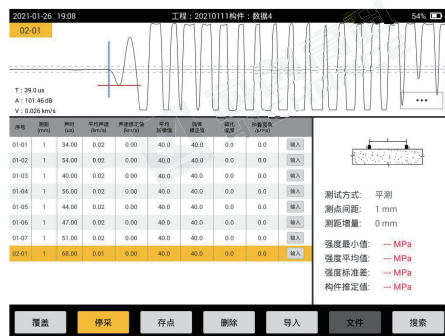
2021-01-26 19:08 工程：20210111构件：数据4 54%

02-01

T : 39.0 us
A : 101.46 dB
V : 0.026 km/s

...

| 序号 | 测距 (mm) | 声时 (us) | 平均声速 (km/s) | 声速推定值 (km/s) | 平均 回弹值 | 回弹 修正值 | 碳化 深度 | 换算强度 (MPa) | |
|---|---|---|---|---|---|---|---|---|---|
| 01-01 | 1 | 34.00 | 0.02 | 0.00 | 40.0 | 0.0 | 0.0 | 0.0 | 输入 |
| 01-02 | 1 | 54.00 | 0.02 | 0.00 | 40.0 | 0.0 | 0.0 | 0.0 | 输入 |
| 01-03 | 1 | 40.00 | 0.02 | 0.00 | 40.0 | 0.0 | 0.0 | 0.0 | 输入 |
| 01-04 | 1 | 56.00 | 0.02 | 0.00 | 40.0 | 0.0 | 0.0 | 0.0 | 输入 |
| 01-05 | 1 | 44.00 | 0.02 | 0.00 | 40.0 | 0.0 | 0.0 | 0.0 | 输入 |
| 01-06 | 1 | 47.00 | 0.02 | 0.00 | 40.0 | 0.0 | 0.0 | 0.0 | 输入 |
| 01-07 | 1 | 51.00 | 0.02 | 0.00 | 40.0 | 0.0 | 0.0 | 0.0 | 输入 |
| 02-01 | 1 | 68.00 | 0.01 | 0.00 | 40.0 | 0.0 | 0.0 | 0.0 | 输入 |

测试方式： 平测
测点间距： 1 mm
测距增量： 0 mm

强度最小值： --- MPa
强度平均值： --- MPa
强度标准差： --- MPa
构件推定值： --- MPa

覆盖 停采 存点 删除 导入 文件 搜索